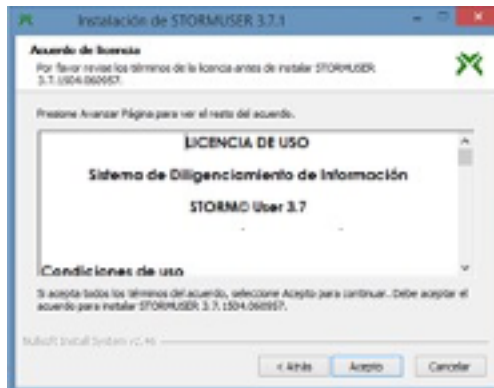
Instalación de STORMUSER 3.7.1

Acuerdo de licencia
Por favor revise los términos de la licencia antes de instalar STORMUSER 3.7.1504.060957.

Presione Avanzar Página para ver el resto del acuerdo.

LICENCIA DE USO

Sistema de Diligenciamiento de Información

STORM® User 3.7

Condiciones de uso

Si acepta todos los términos del acuerdo, seleccione Acepto para continuar. Debe aceptar el acuerdo para instalar STORMUSER 3.7.1504.060957.

Nullsoft Install System v2.46

< Atrás
Acepto
Cancelar